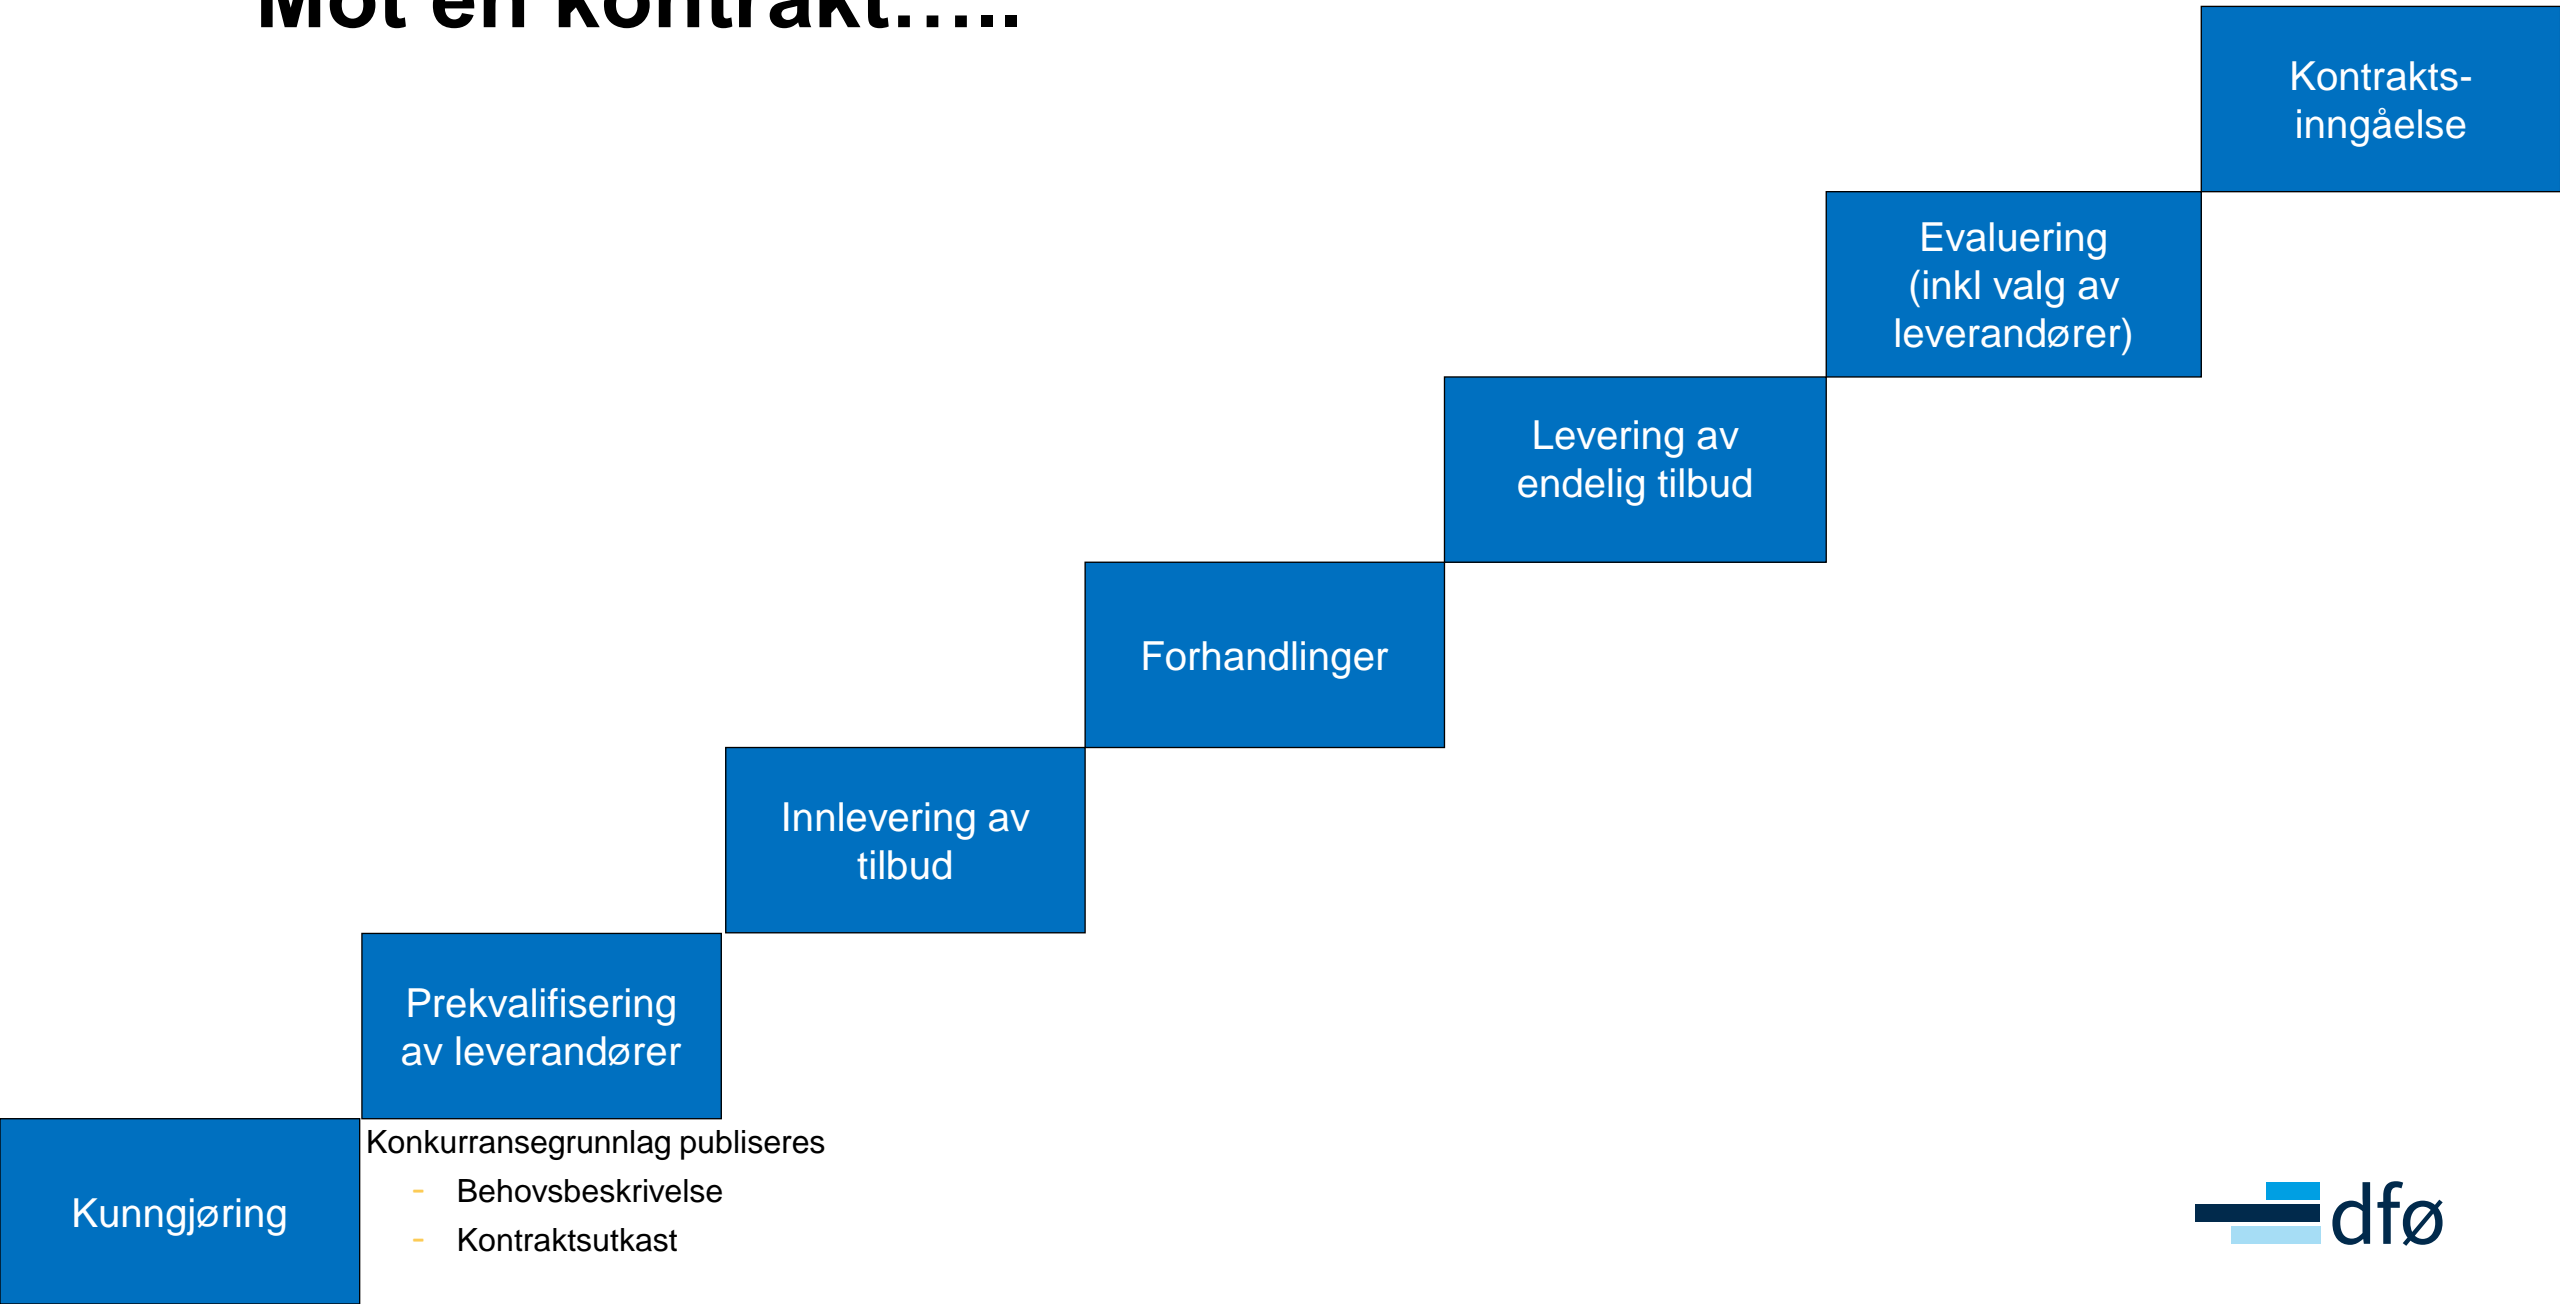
Mot en kontrakt.....

Kontrakts-inngåelse

Evaluering (inkl valg av leverandører)

Levering av endelig tilbud

Forhandlinger

Innlevering av tilbud

Prekvalifisering av leverandører

Kunngjøring

Konkurransegrunnlag publiseres
- Behovsbeskrivelse
- Kontraktsutkast

dfø